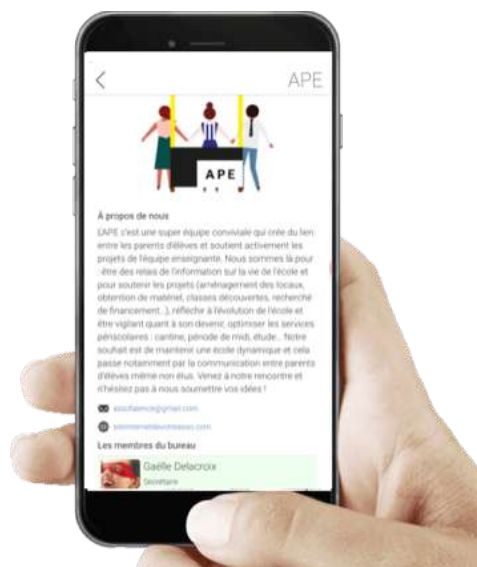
APE

APE

À propos de nous

L'APE c'est une super équipe conviviale qui crée du lien entre les parents d'élèves et soutient activement les projets de l'équipe enseignante. Nous sommes là pour : être des relais de l'information sur la vie de l'école et pour soutenir les projets (aménagement des locaux, obtention de matériel, classes découvertes, recherche de financement...), réfléchir à l'évolution de l'école et être vigilant quant à son devenir, optimiser les services périscolaires : cantine, période de midi, étude... Notre souhait est de maintenir une école dynamique et cela passe notamment par la communication entre parents d'élèves même non élus. Venez à notre rencontre et n'hésitez pas à nous soumettre vos idées !

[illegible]@gmail.com

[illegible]

Les membres du bureau

Gaëlle Delacroix

Secrétaire